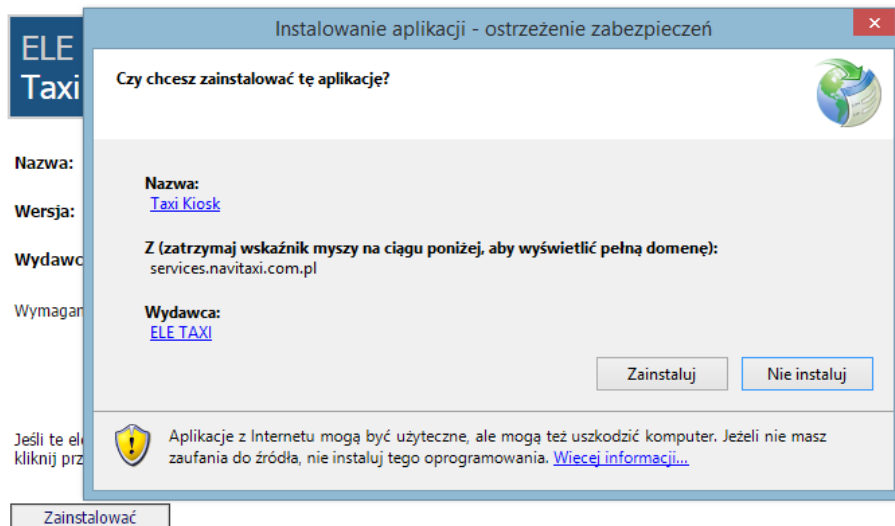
ELE
Taxi

Nazwa:

Wersja:

Wydawc

Wymagan

Jeśli te el
kliknij prz

Zainstalować

Instalowanie aplikacji - ostrzeżenie zabezpieczeń

×

Czy chcesz zainstalować tę aplikację?

Nazwa:
Taxi Kiosk

Z (zatrzymaj wskaźnik myszy na ciągu poniżej, aby wyświetlić pełną domenę):
services.navitaxi.com.pl

Wydawca:
ELE TAXI

Zainstaluj

Nie instaluj

Aplikacje z Internetu mogą być użyteczne, ale mogą też uszkodzić komputer. Jeżeli nie masz zaufania do źródła, nie instaluj tego oprogramowania. Więcej informacji...